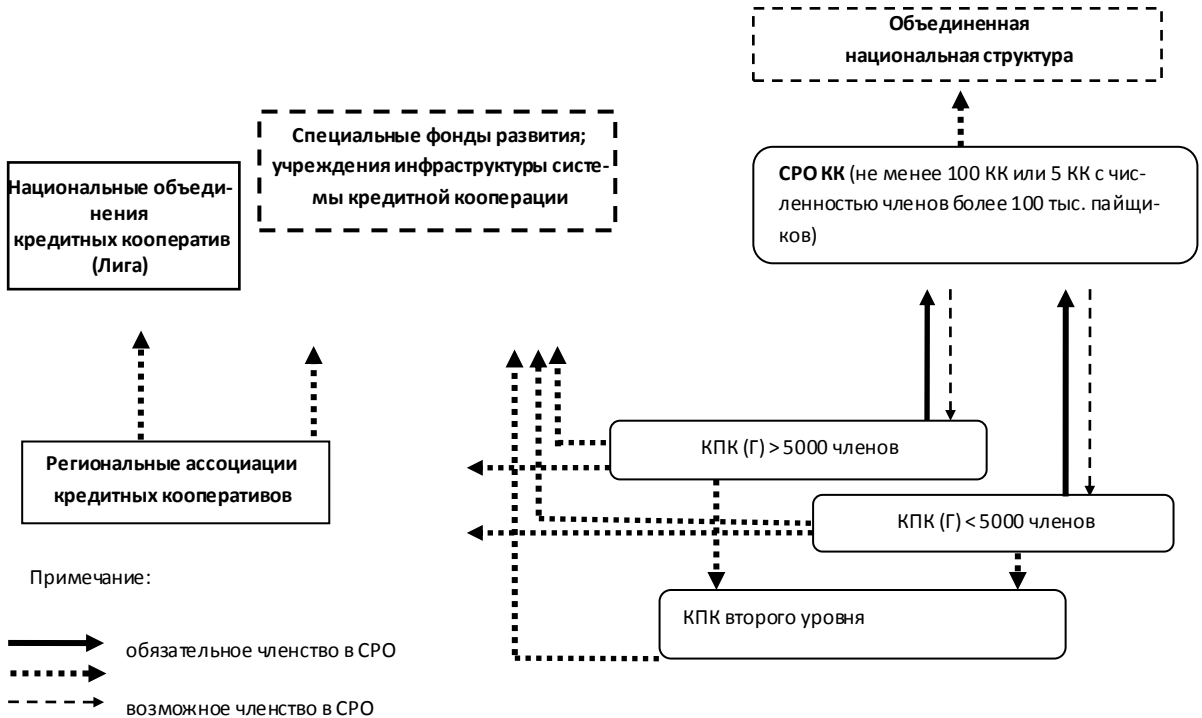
Объединенная национальная структура

Специальные фонды развития; учреждения инфраструктуры системы кредитной кооперации

Национальные объединения кредитных кооператив (Лига)

СРО КК (не менее 100 КК или 5 КК с численностью членов более 100 тыс. пайщиков)

Региональные ассоциации кредитных кооперативов

КПК (Г) > 5000 членов

КПК (Г) < 5000 членов

КПК второго уровня

Примечание:

обязательное членство в СРО

возможное членство в СРО